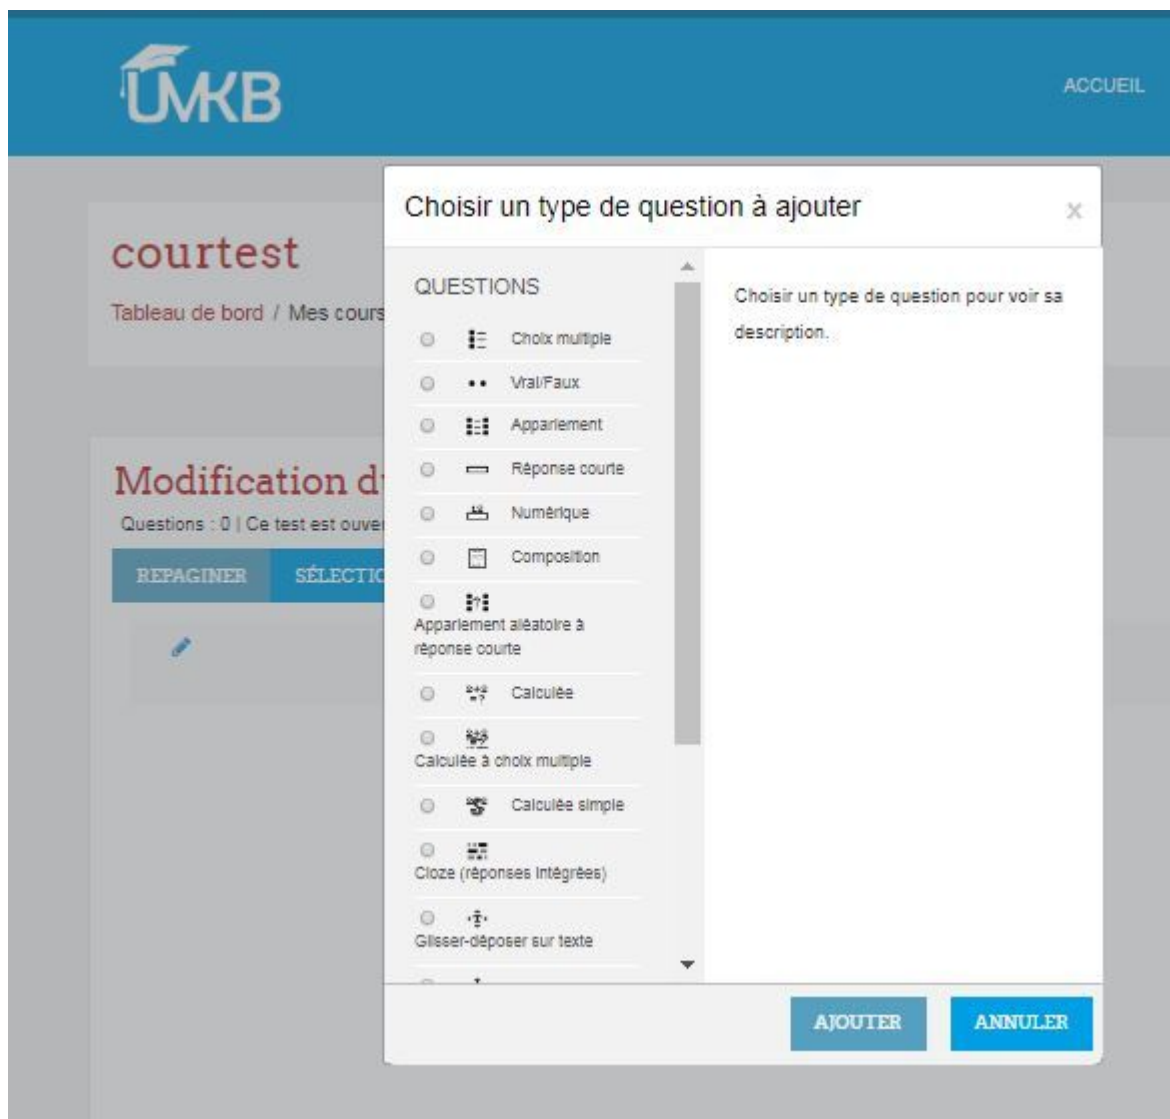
UMKB

ACCUEIL

courtest

Tableau de bord / Mes cours

Modification d

Questions : 0 | Ce test est ouve

REPAGINER

SÉLECTIO

Choisir un type de question à ajouter

×

QUESTIONS

Choix multiple

Vrai/Faux

Appariement

Réponse courte

Numérique

Composition

Appariement aléatoire à réponse courte

Calculée

Calculée à choix multiple

Calculée simple

Cloze (réponses intégrées)

Glisser-déposer sur texte

Choisir un type de question pour voir sa description.

AJOUTER

ANNULER